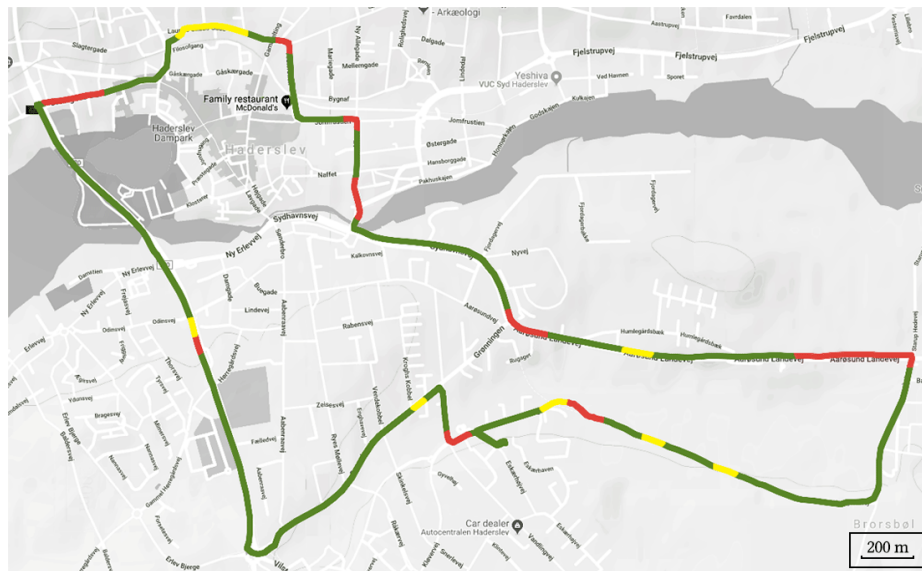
Arkæologi
Slagtergade
Gåskærgade
Family restaurant
McDonald's
Haderslev Dampark
Haderslev
Bygnaf
Dalgade
Fjelstrupvej
Fjelstrupvej
Yeshiva
VUC Syd Haderslev
Ved Hamem
Sporet
Jomfrustien
Østergade
Hansborggade
Pakhuskajen
Nørregade
Sydhavnsvej
Ny Erlevvej
Ny Erlevvej
Erlevvej
Odinsvej
Damgade
Lindevej
Rabensvej
Kalkovnsvej
Nyvej
Aarøsundvej
Aarøsund Landevej
Aarøsund Landevej
Aarøsund Landevej
Aarøsund Landevej
Humlegårdsvej
Grønningen
Bugsgyden
Kongens Kobbel
Zeisesvej
Fælledvej
Ribe Møllevej
Bragesvej
Erlev Bjerge
Erlev Bjerge
Car dealer
Autocentralen Haderslev
Brorsbøl
200 m